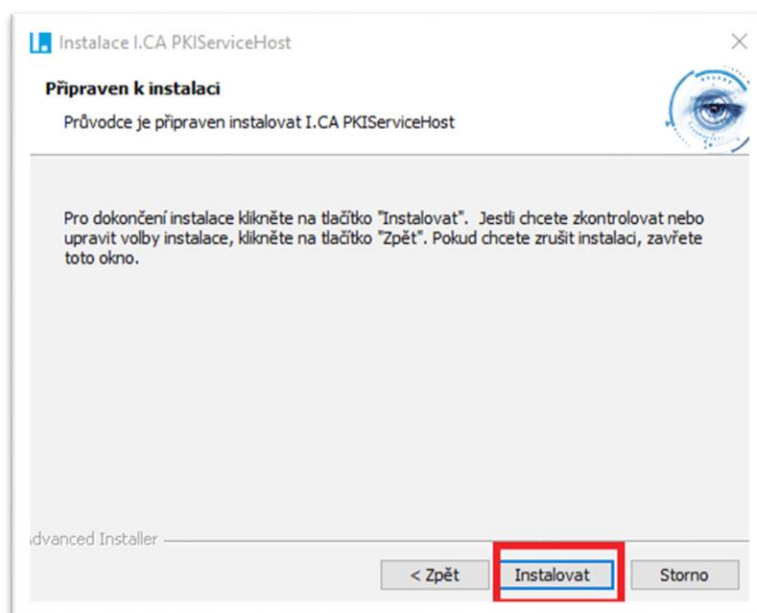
Instalace I.CA PKIServiceHost

Připraven k instalaci

Průvodce je připraven instalovat I.CA PKIServiceHost

Pro dokončení instalace klikněte na tlačítko "Instalovat". Jestli chcete zkontrolovat nebo upravit volby instalace, klikněte na tlačítko "Zpět". Pokud chcete zrušit instalaci, zavřete toto okno.

dvanced Installer

< Zpět

Instalovat

Storno